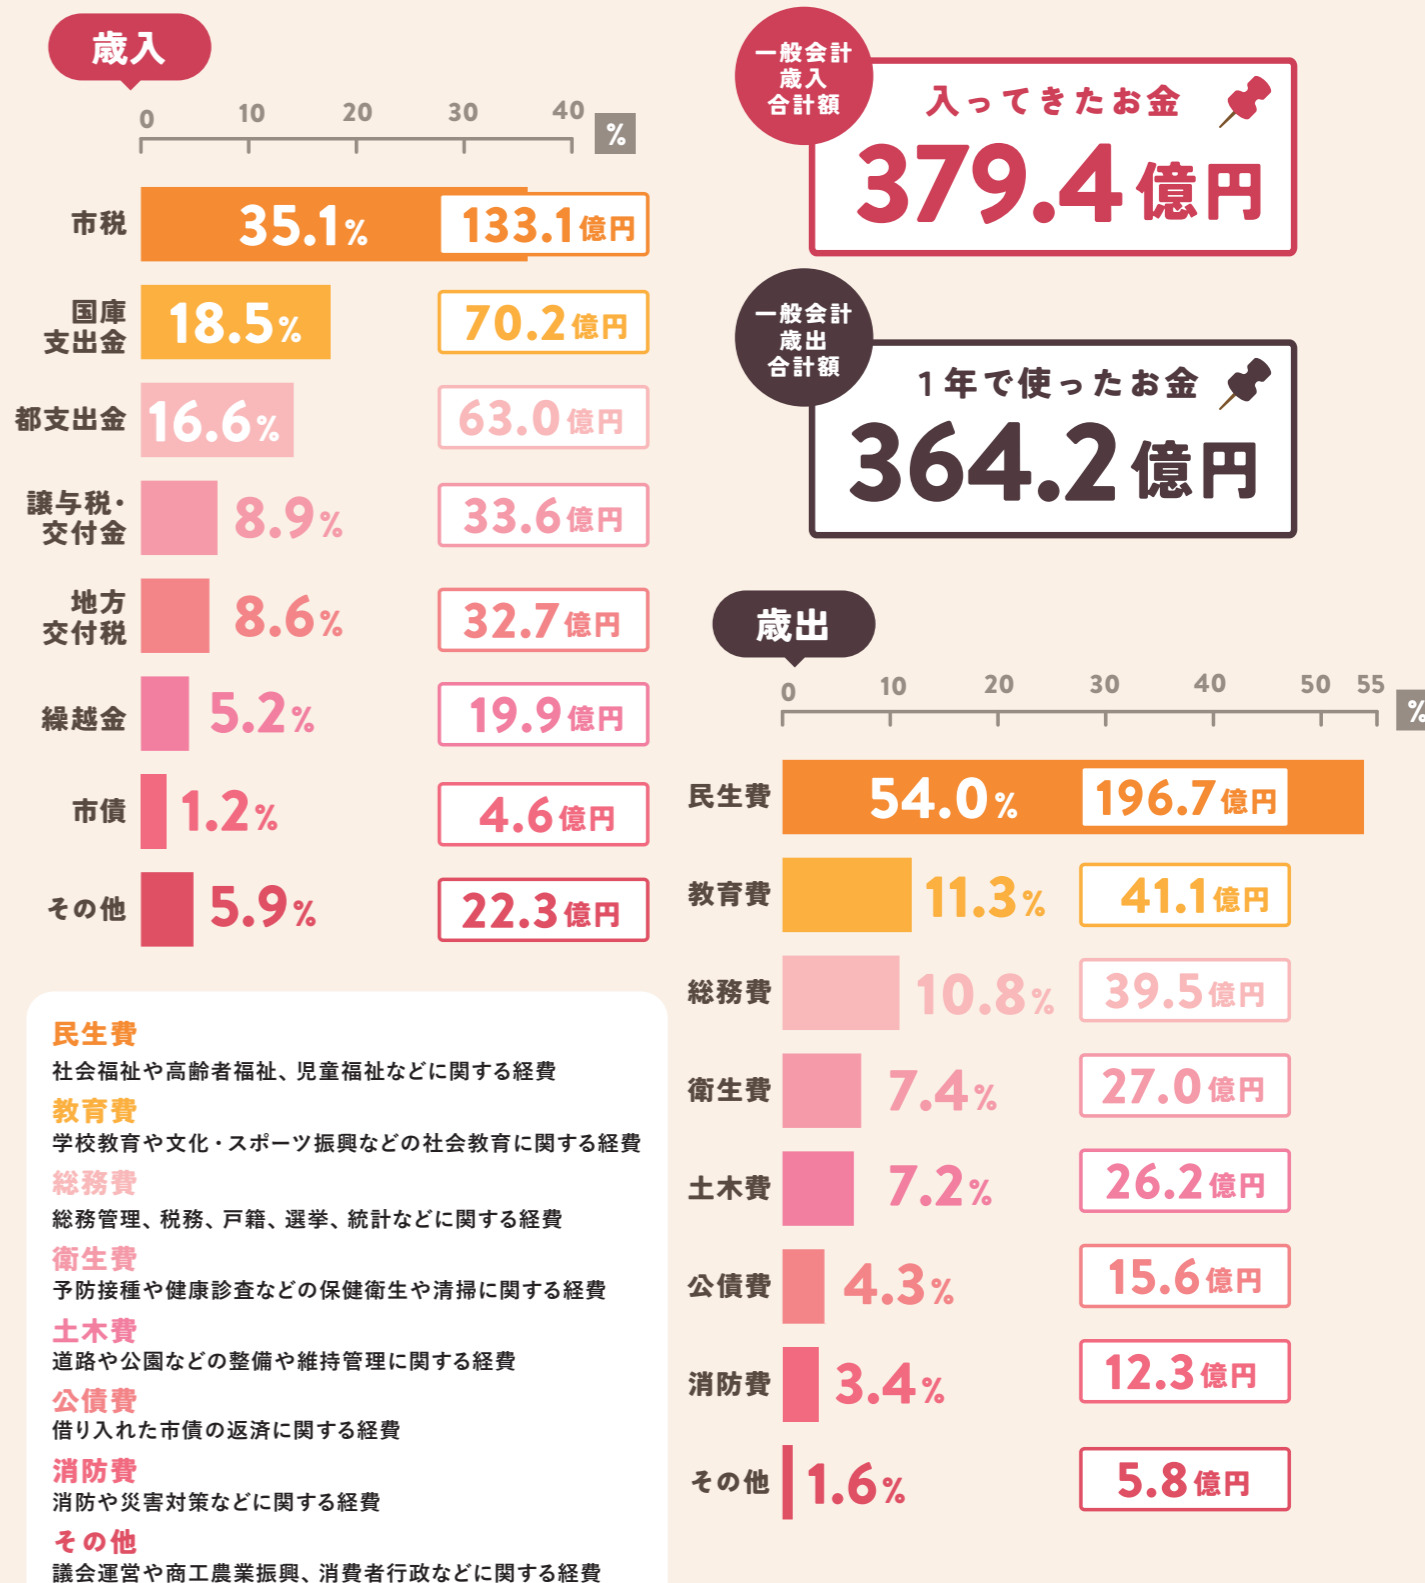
歳入

0 10 20 30 40 %

市税 35.1% 133.1億円

国庫支出金 18.5% 70.2億円

都支出金 16.6% 63.0億円

譲与税・交付金 8.9% 33.6億円

地方交付税 8.6% 32.7億円

繰越金 5.2% 19.9億円

市債 1.2% 4.6億円

その他 5.9% 22.3億円

一般会計歳入合計額

入ってきたお金

379.4億円

一般会計歳出合計額

1年で使ったお金

364.2億円

歳出

0 10 20 30 40 50 55 %

民生費 54.0% 196.7億円

教育費 11.3% 41.1億円

総務費 10.8% 39.5億円

衛生費 7.4% 27.0億円

土木費 7.2% 26.2億円

公債費 4.3% 15.6億円

消防費 3.4% 12.3億円

その他 1.6% 5.8億円

民生費
社会福祉や高齢者福祉、児童福祉などに関する経費

教育費
学校教育や文化・スポーツ振興などの社会教育に関する経費

総務費
総務管理、税務、戸籍、選挙、統計などに関する経費

衛生費
予防接種や健康診査などの保健衛生や清掃に関する経費

土木費
道路や公園などの整備や維持管理に関する経費

公債費
借り入れた市債の返済に関する経費

消防費
消防や災害対策などに関する経費

その他
議会運営や商工農業振興、消費者行政などに関する経費